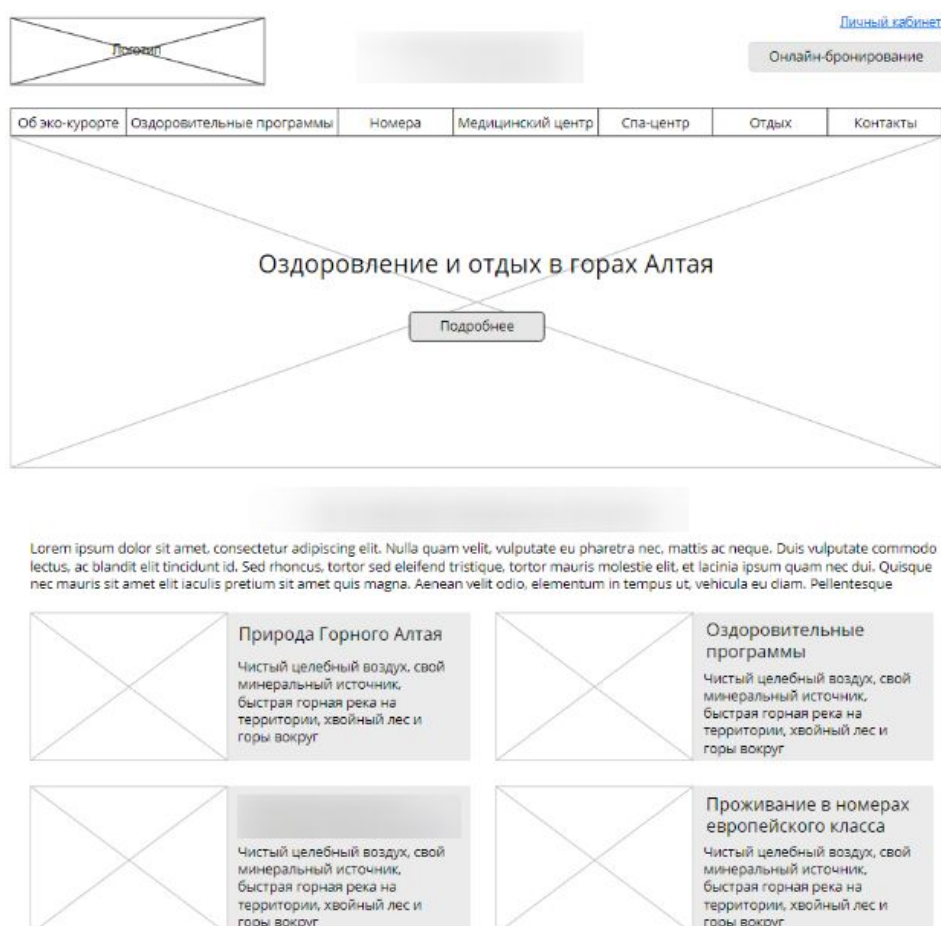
Логотип

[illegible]

Личный кабинет

Онлайн-бронирование

Об эко-курорте | Оздоровительные программы | Номера | Медицинский центр | Спа-центр | Отдых | Контакты

Оздоровление и отдых в горах Алтая

Подробнее

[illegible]

Lorem ipsum dolor sit amet, consectetur adipiscing elit. Nulla quam velit, vulputate eu pharetra nec, mattis ac neque. Duis vulputate commodo lectus, ac blandit elit tincidunt id. Sed rhoncus, tortor sed eleifend tristique, tortor mauris molestie elit, et lacinia ipsum quam nec dui. Quisque nec mauris sit amet elit iaculis pretium sit amet quis magna. Aenean velit odio, elementum in tempus ut, vehicula eu diam. Pellentesque

Природа Горного Алтая

Чистый целебный воздух, свой минеральный источник, быстрая горная река на территории, хвойный лес и горы вокруг

Оздоровительные программы

Чистый целебный воздух, свой минеральный источник, быстрая горная река на территории, хвойный лес и горы вокруг

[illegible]

Чистый целебный воздух, свой минеральный источник, быстрая горная река на территории, хвойный лес и горы вокруг

Проживание в номерах европейского класса

Чистый целебный воздух, свой минеральный источник, быстрая горная река на территории, хвойный лес и горы вокруг